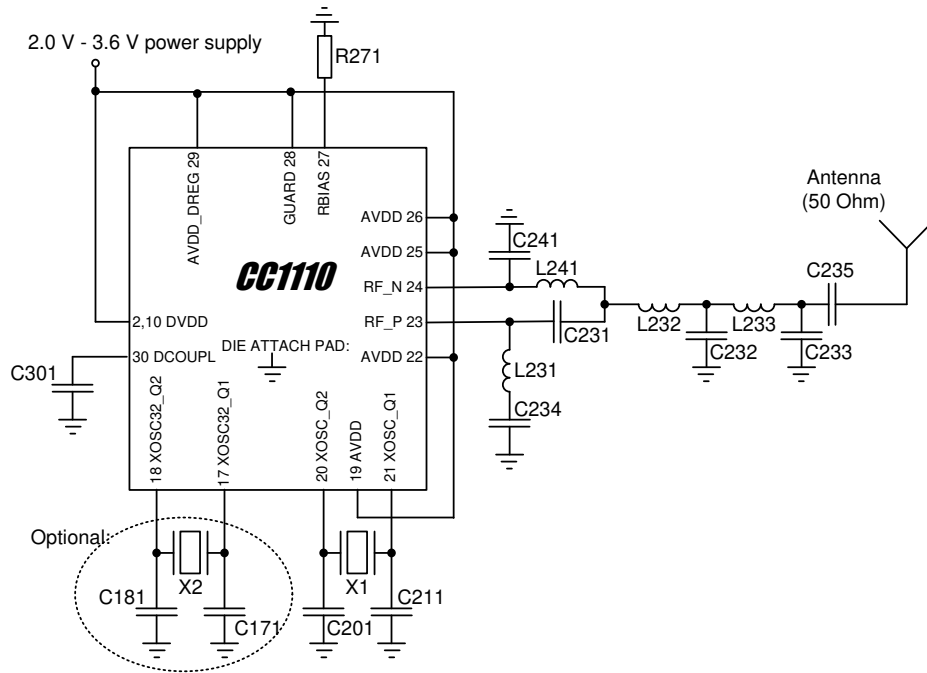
2.0 V - 3.6 V power supply

R271

AVDD_DREG 29

GUARD 28

RBIAS 27

AVDD 26

AVDD 25

CC1110

RF_N 24

RF_P 23

AVDD 22

2,10 DVDD

30 DCOUPL

DIE ATTACH PAD:

C301

18 XOSC32_Q2

17 XOSC32_Q1

20 XOSC_Q2

19 AVDD

21 XOSC_Q1

Antenna
(50 Ohm)

C241

L241

C235

C231

L232

L233

C232

C233

L231

C234

Optional:

X2

X1

C181

C171

C201

C211